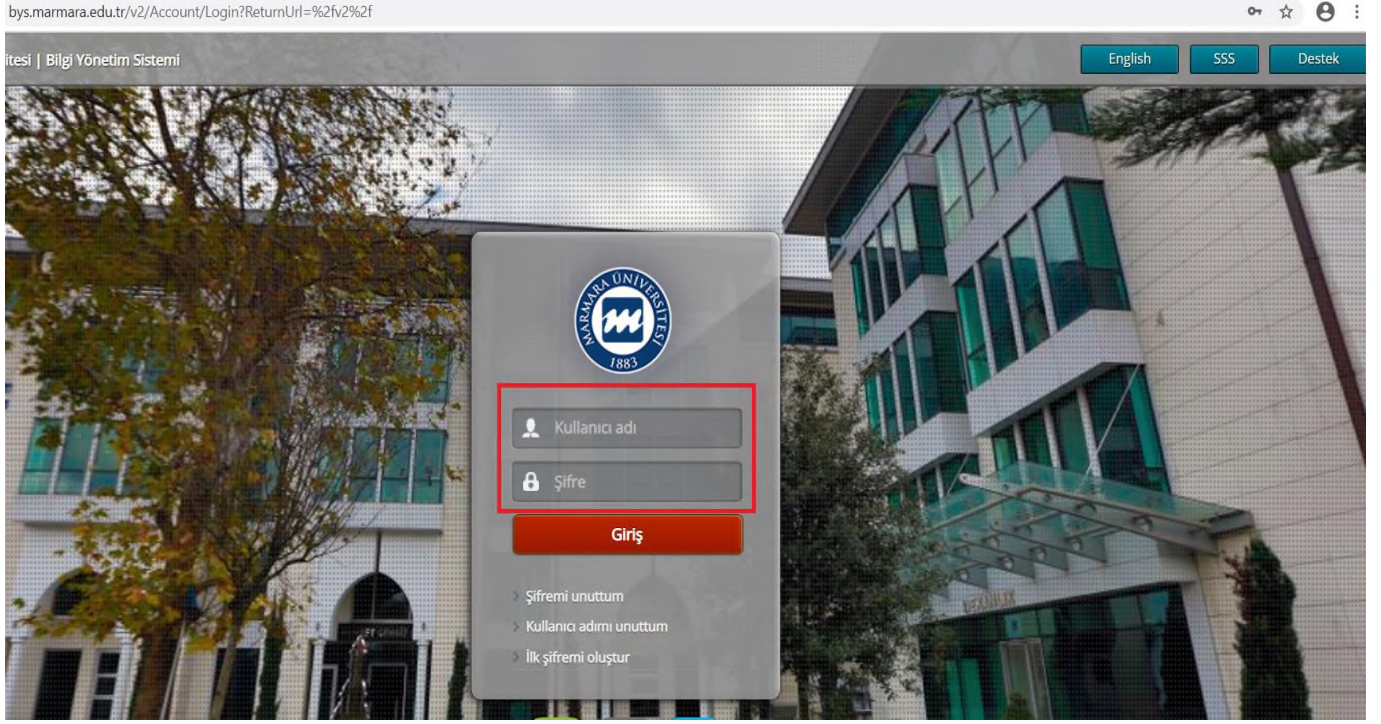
bys.marmara.edu.tr/v2/Account/Login?ReturnUrl=%2fv2%2f

itesi | Bilgi Yönetim Sistemi

English SSS Destek

MARMARA ÜNİVERSİTESİ 1883

Kullanıcı adı

Şifre

Giriş

Şifremi unuttum

Kullanıcı adımı unuttum

İlk şifremi oluştur